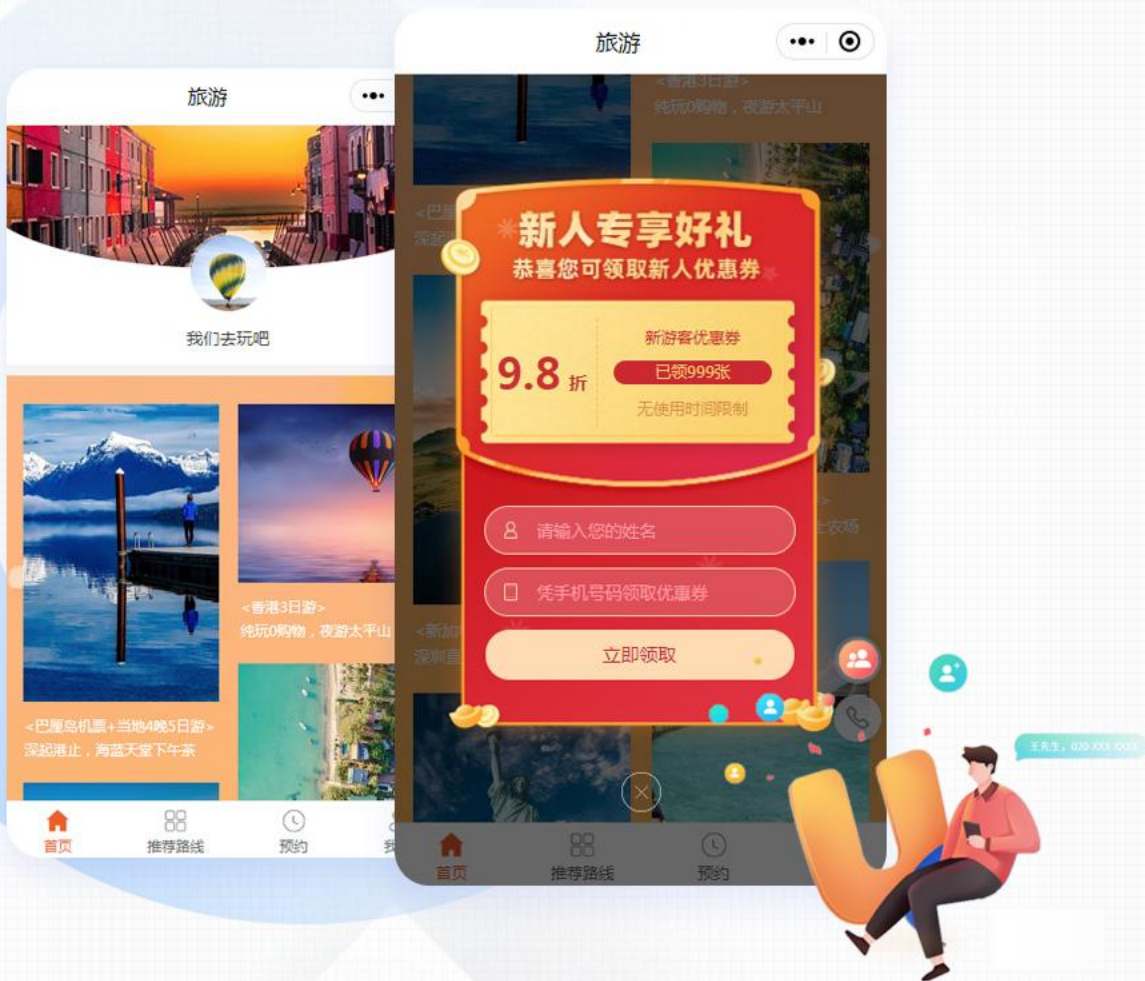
旅游

我们去玩吧

<巴厘岛机票+当地4晚5日游>
深起港止，海蓝天堂下午茶

<香港3日游>
纯玩0购物，夜游太平山

首页
推荐路线
预约
我

旅游

<香港3日游>
纯玩0购物，夜游太平山

<巴厘
深起

<新加
深圳直

农场

新人专享好礼
恭喜您可领取新人优惠券

9.8 折
新游客优惠券
已领999张
无使用时间限制

请输入您的姓名
凭手机号码领取优惠券
立即领取

首页
推荐路线
预约

王先生：020-XXX XXXX